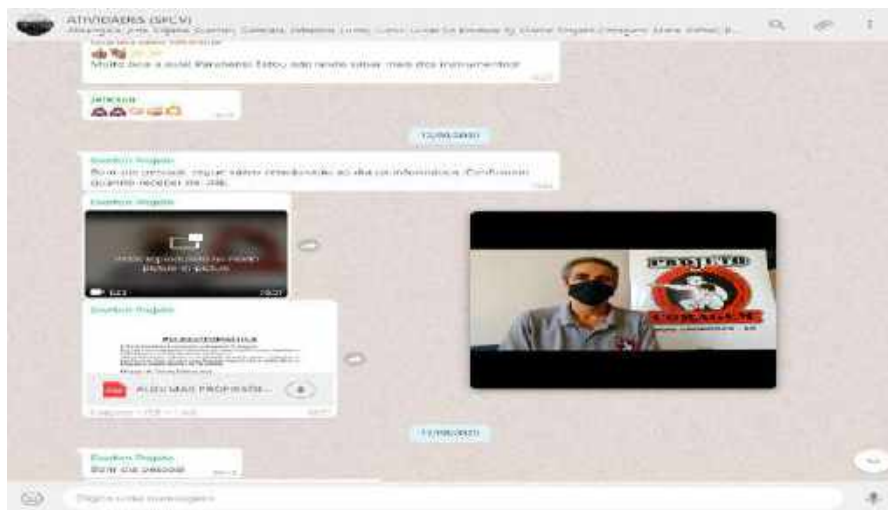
ATIVIDADES (SFCV)

Muito boa a aula! Parabéns! Estou adorando saber mais dos instrumentos!

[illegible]

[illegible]

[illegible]

Bom dia pessoal, segue nosso atendimento ao dia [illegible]. Confirmem quando receber ok.

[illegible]

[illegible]

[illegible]

PROJETO

CORAGEM

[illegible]

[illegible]

Bom dia pessoal

Digite uma mensagem